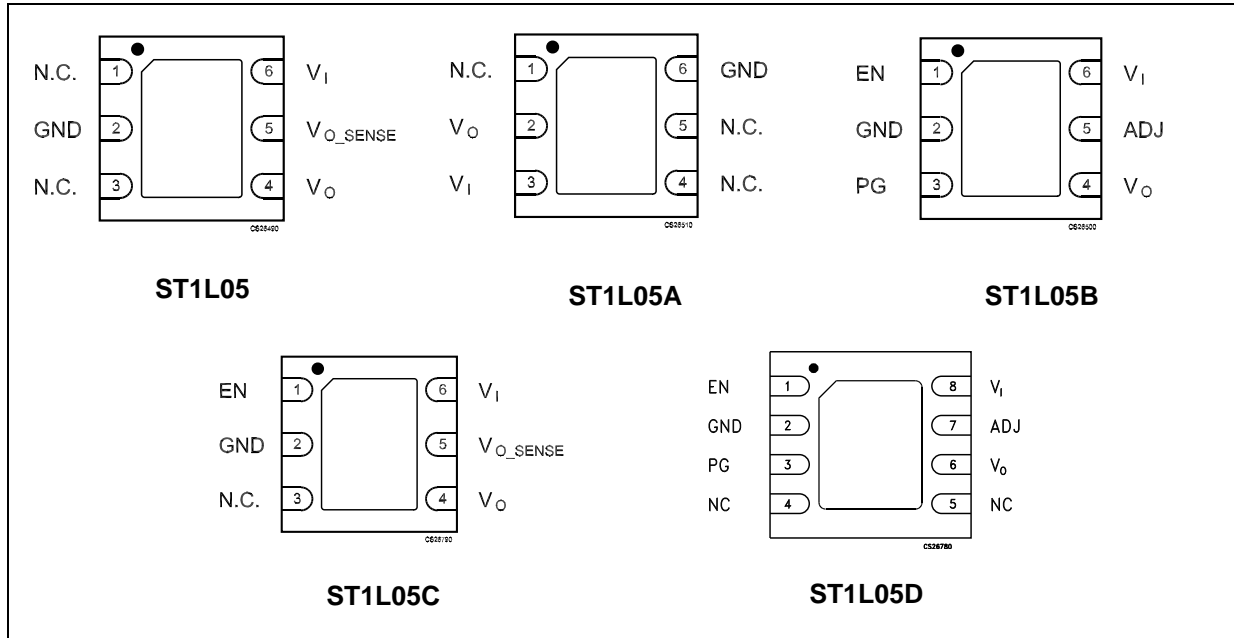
N.C. 1 6 $V_I$
GND 2 5 $V_{O\_SENSE}$
N.C. 3 4 $V_O$
CS25490

ST1L05

N.C. 1 6 GND
$V_O$ 2 5 N.C.
$V_I$ 3 4 N.C.
CS25510

ST1L05A

EN 1 6 $V_I$
GND 2 5 ADJ
PG 3 4 $V_O$
CS25500

ST1L05B

EN 1 6 $V_I$
GND 2 5 $V_{O\_SENSE}$
N.C. 3 4 $V_O$
CS26790

ST1L05C

EN 1 8 $V_I$
GND 2 7 ADJ
PG 3 6 $V_O$
NC 4 5 NC
CS26780

ST1L05D